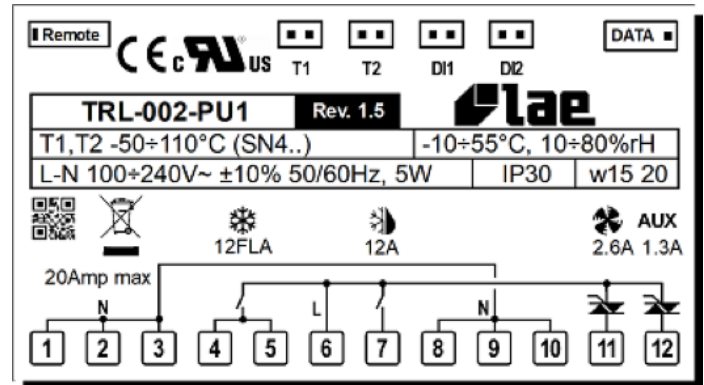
Remote CE c US T1 T2 DI1 DI2 DATA

TRL-002-PU1 Rev. 1.5 lae

T1,T2 -50÷110°C (SN4..) -10÷55°C, 10÷80%rH

L-N 100÷240V~ ±10% 50/60Hz, 5W IP30 w15 20

12FLA 12A AUX 2.6A 1.3A

20Amp max

N L N

1 2 3 4 5 6 7 8 9 10 11 12